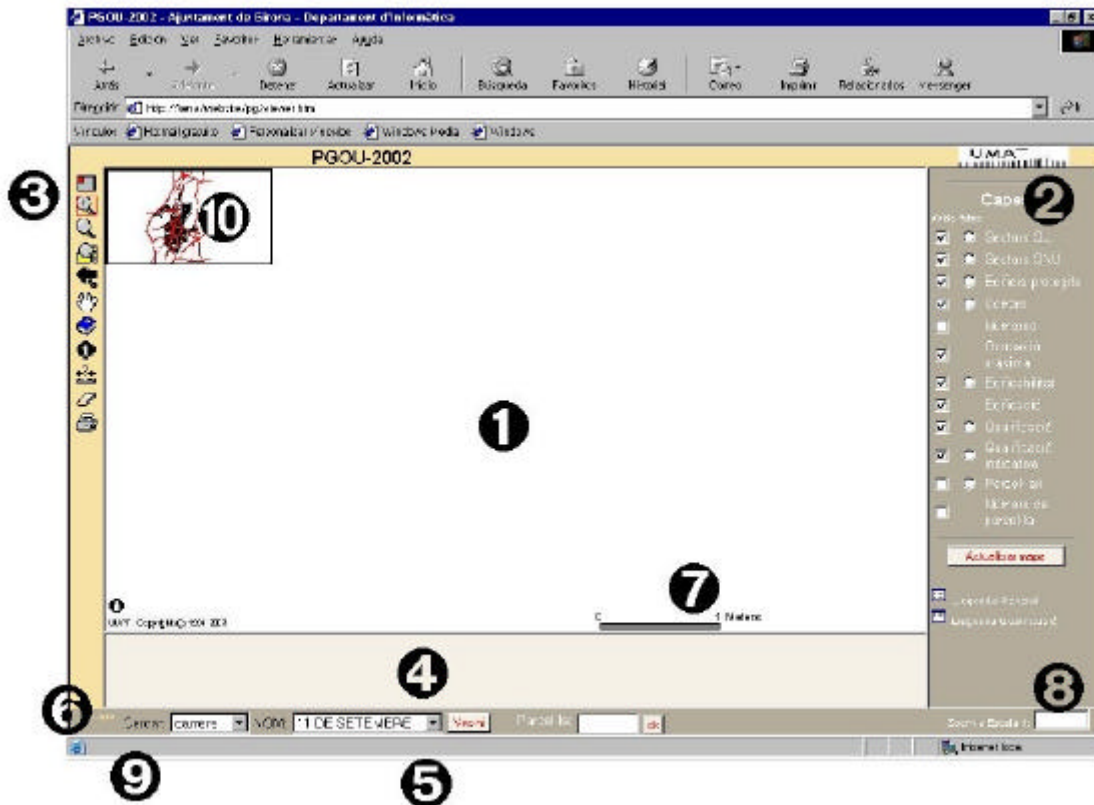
PGOU-2002 - Ajuntament de Girona - Departament d'Informàtica

Arxivo Edición Ver Favoritos Herramientas Ayuda

Atrás Adelante Detener Actualizar Inicio Búsqueda Favoritos Historial Correo Imprimir Relacionados Messenger

Dirección http://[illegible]/viewer.htm Ir

Vínculos Hotmail gratuito Personalizar vínculos Windows Media Windows

PGOU-2002

UMAT

Capes

Sectors SU
Sectors SNU
Edificis protegits
Illes
Números
Ocupació màxima
Edificabilitat
Edificació
Qualificació
Qualificació indicativa
Parcel·les
Números de parcel·la

Actualitzar mapa

Llegenda Parcel·lari
Llegenda Qualificació

UMAT Copyright(c) 2001 2003

0 1 Meters

Carrer: carrers NOM: 11 DE SETEMBRE Veure Parcel·la: ok

Escala 1:

Internet local

1 2 3 4 5 6 7 8 9 10